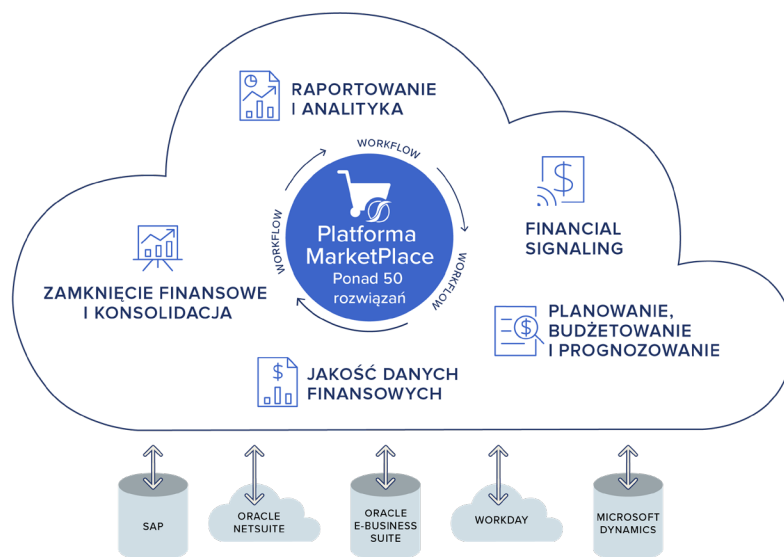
RAPORTOWANIE I ANALITYKA

WORKFLOW

WORKFLOW

WORKFLOW

Platforma MarketPlace
Ponad 50 rozwiązań

FINANCIAL SIGNALING

ZAMKNIĘCIE FINANSOWE I KONSOLIDACJA

PLANOWANIE, BUDŻETOWANIE I PROGNOZOWANIE

JAKOŚĆ DANYCH FINANSOWYCH

SAP

ORACLE NETSUITE

ORACLE E-BUSINESS SUITE

WORKDAY

MICROSOFT DYNAMICS